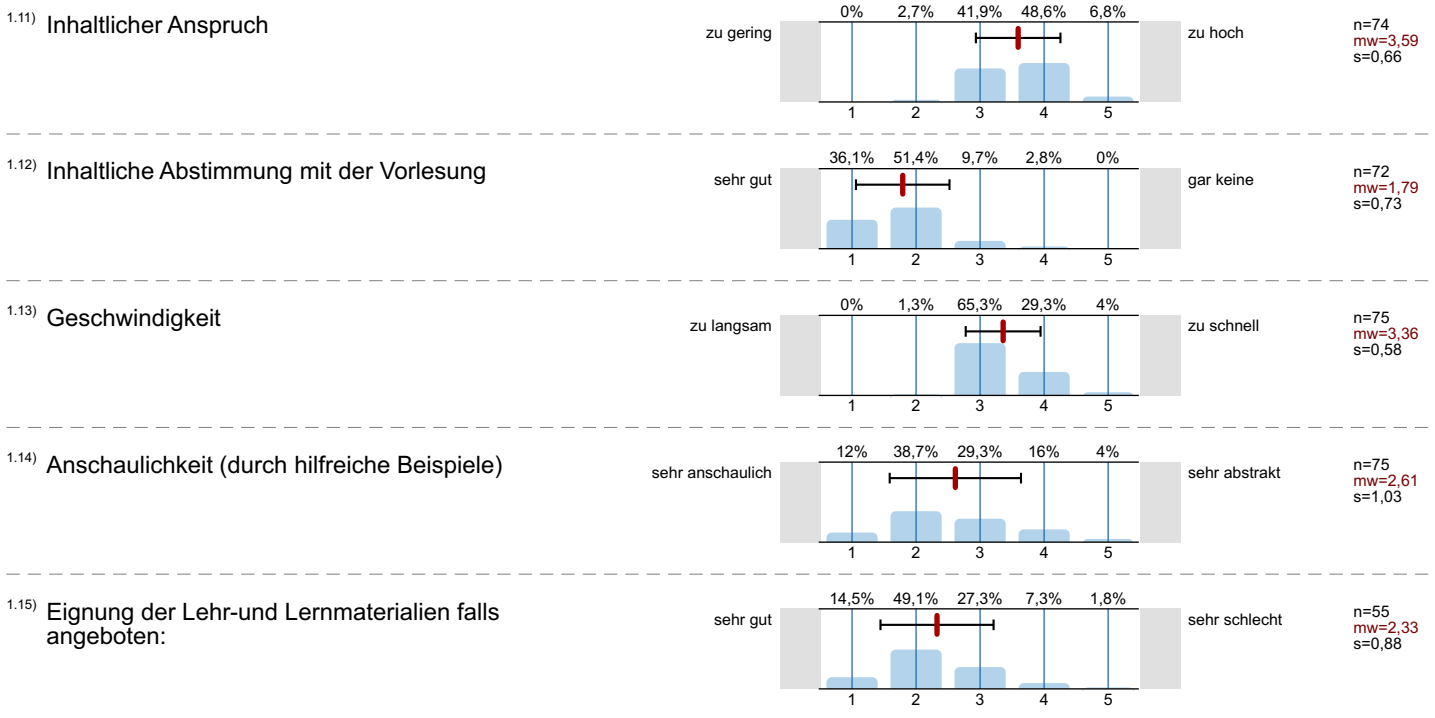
1.11) Inhaltlicher Anspruch

| 0% | 2,7% | 41,9% | 48,6% | 6,8% |
|---|---|---|---|---|
| 1 | 2 | 3 | 4 | 5 |

zu gering
zu hoch
n=74
mw=3,59
s=0,66

1.12) Inhaltliche Abstimmung mit der Vorlesung

| 36,1% | 51,4% | 9,7% | 2,8% | 0% |
|---|---|---|---|---|
| 1 | 2 | 3 | 4 | 5 |

sehr gut
gar keine
n=72
mw=1,79
s=0,73

1.13) Geschwindigkeit

| 0% | 1,3% | 65,3% | 29,3% | 4% |
|---|---|---|---|---|
| 1 | 2 | 3 | 4 | 5 |

zu langsam
zu schnell
n=75
mw=3,36
s=0,58

1.14) Anschaulichkeit (durch hilfreiche Beispiele)

| 12% | 38,7% | 29,3% | 16% | 4% |
|---|---|---|---|---|
| 1 | 2 | 3 | 4 | 5 |

sehr anschaulich
sehr abstrakt
n=75
mw=2,61
s=1,03

1.15) Eignung der Lehr-und Lernmaterialien falls angeboten:

| 14,5% | 49,1% | 27,3% | 7,3% | 1,8% |
|---|---|---|---|---|
| 1 | 2 | 3 | 4 | 5 |

sehr gut
sehr schlecht
n=55
mw=2,33
s=0,88